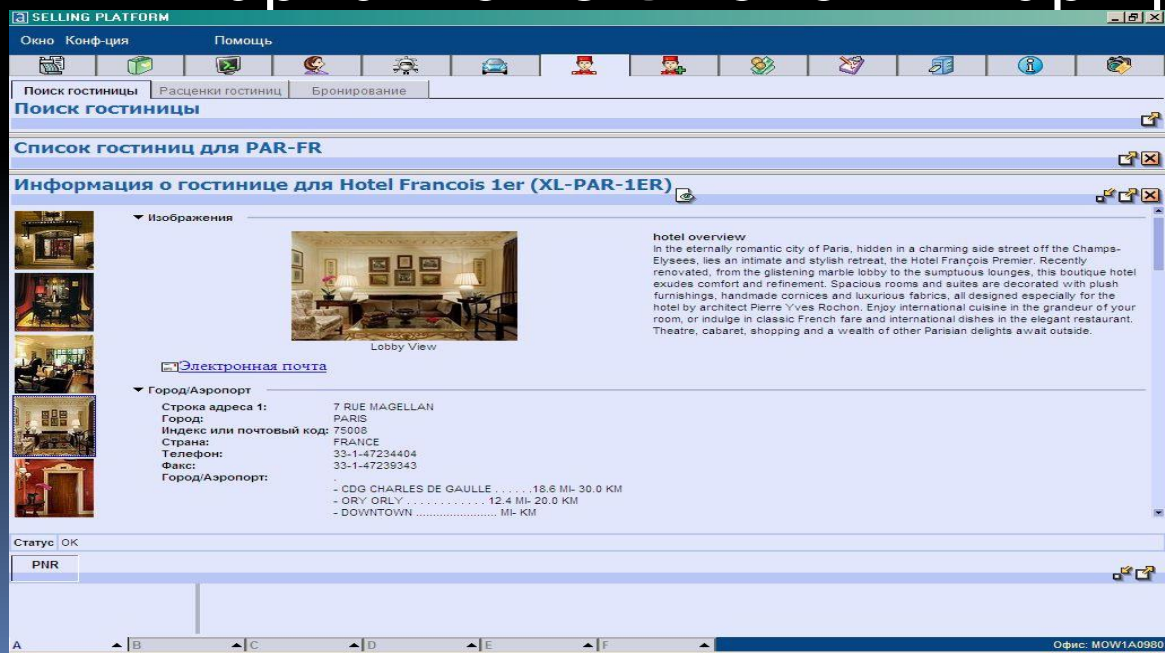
SELLING PLATFORM

Окно Конф-ция Помощь

Поиск гостиницы | Расценки гостиниц | Бронирование

Поиск гостиницы

Список гостиниц для PAR-FR

Информация о гостинице для Hotel Francois 1er (XL-PAR-1ER)

Изображения

Lobby View

hotel overview
In the eternally romantic city of Paris, hidden in a charming side street off the Champs-Elysees, lies an intimate and stylish retreat, the Hotel François Premier. Recently renovated, from the glistening marble lobby to the sumptuous lounges, this boutique hotel exudes comfort and refinement. Spacious rooms and suites are decorated with plush furnishings, handmade cornices and luxurious fabrics, all designed especially for the hotel by architect Pierre Yves Rochon. Enjoy international cuisine in the grandeur of your room, or indulge in classic French fare and international dishes in the elegant restaurant. Theatre, cabaret, shopping and a wealth of other Parisian delights await outside.

Электронная почта

Город/Аэропорт

Строка адреса 1: 7 RUE MAGELLAN
Город: PARIS
Индекс или почтовый код: 75008
Страна: FRANCE
Телефон: 33-1-47234404
Факс: 33-1-47239343
Город/Аэропорт: .
- CDG CHARLES DE GAULLE . . . . . .18.6 MI- 30.0 KM
- ORY ORLY . . . . . . . . . . . . 12.4 MI- 20.0 KM
- DOWNTOWN ....................... MI- KM

Статус OK

PNR

A B C D E F

Офис: MOW1A0980